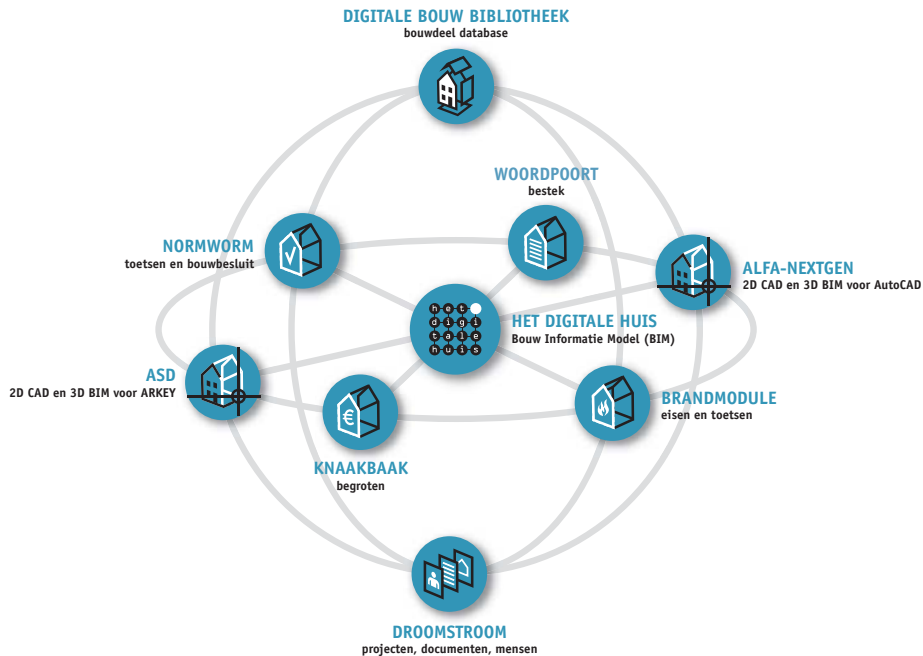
DIGITALE BOUW BIBLIOTHEEK
bouwdeel database

WOORDPOORT
bestek

NORMWORM
toetsen en bouwbesluit

ALFA-NEXTGEN
2D CAD en 3D BIM voor AutoCAD

het digitale huis

HET DIGITALE HUIS
Bouw Informatie Model (BIM)

ASD
2D CAD en 3D BIM voor ARKEY

BRANDMODULE
eisen en toetsen

KNAAKBAAK
begroten

DROOMSTROOM
projecten, documenten, mensen